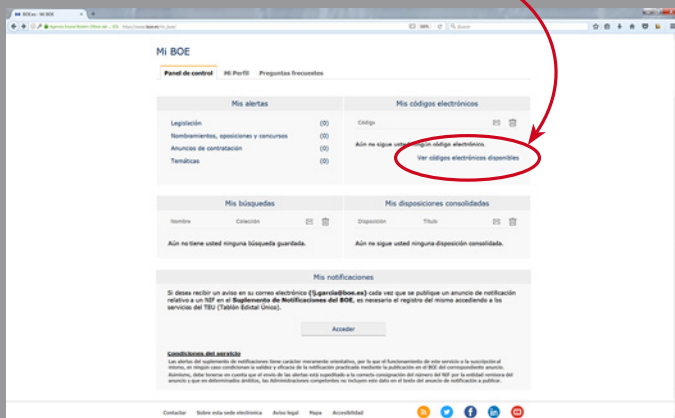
BOE.es - Mi BOE

Agencia Estatal Boletín Oficial del ... (ES) | https://www.boe.es/mi_boe/

100%

Buscar

Mi BOE

Panel de control | Mi Perfil | Preguntas frecuentes

Mis alertas

Legislación (0)

Nombramientos, oposiciones y concursos (0)

Anuncios de contratación (0)

Temáticas (0)

Mis códigos electrónicos

Código

Aún no sigue usted ningún código electrónico.

Ver códigos electrónicos disponibles

Mis búsquedas

Nombre | Colección

Aún no tiene usted ninguna búsqueda guardada.

Mis disposiciones consolidadas

Disposición | Título

Aún no sigue usted ninguna disposición consolidada.

Mis notificaciones

Si desea recibir un aviso en su correo electrónico (fj.garcia@boe.es) cada vez que se publique un anuncio de notificación relativo a un NIF en el Suplemento de Notificaciones del BOE, es necesario el registro del mismo accediendo a los servicios del TEU (Tablón Edictal Único).

Acceder

Condiciones del servicio

Las alertas del suplemento de notificaciones tiene carácter meramente orientativo, por lo que el funcionamiento de este servicio o la suscripción al mismo, en ningún caso condiciona la validez y eficacia de la notificación practicada mediante la publicación en el BOE del correspondiente anuncio.

Asimismo, debe tenerse en cuenta que el envío de las alertas está supeditado a la correcta consignación del número del NIF por la entidad remitente del anuncio y que en determinados ámbitos, las Administraciones competentes no incluyen este dato en el texto del anuncio de notificación a publicar.

Contactar | Sobre esta sede electrónica | Aviso legal | Mapa | Accesibilidad